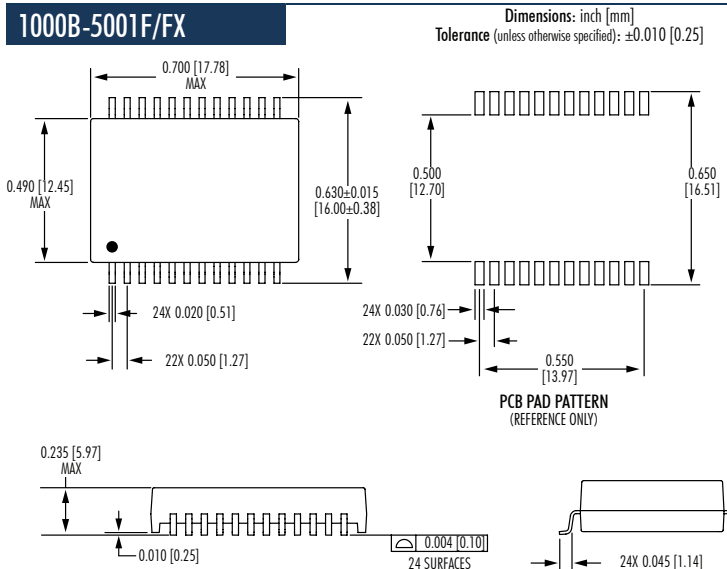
1000B-5001F/FX

Dimensions: inch [mm]
Tolerance (unless otherwise specified): ±0.010 [0.25]

0.700 [17.78] MAX

0.490 [12.45] MAX

0.630±0.015 [16.00±0.38]

24X 0.020 [0.51]

22X 0.050 [1.27]

0.500 [12.70]

0.650 [16.51]

24X 0.030 [0.76]

22X 0.050 [1.27]

0.550 [13.97]

PCB PAD PATTERN
(REFERENCE ONLY)

0.235 [5.97] MAX

0.010 [0.25]

0.004 [0.10]
24 SURFACES

24X 0.045 [1.14]